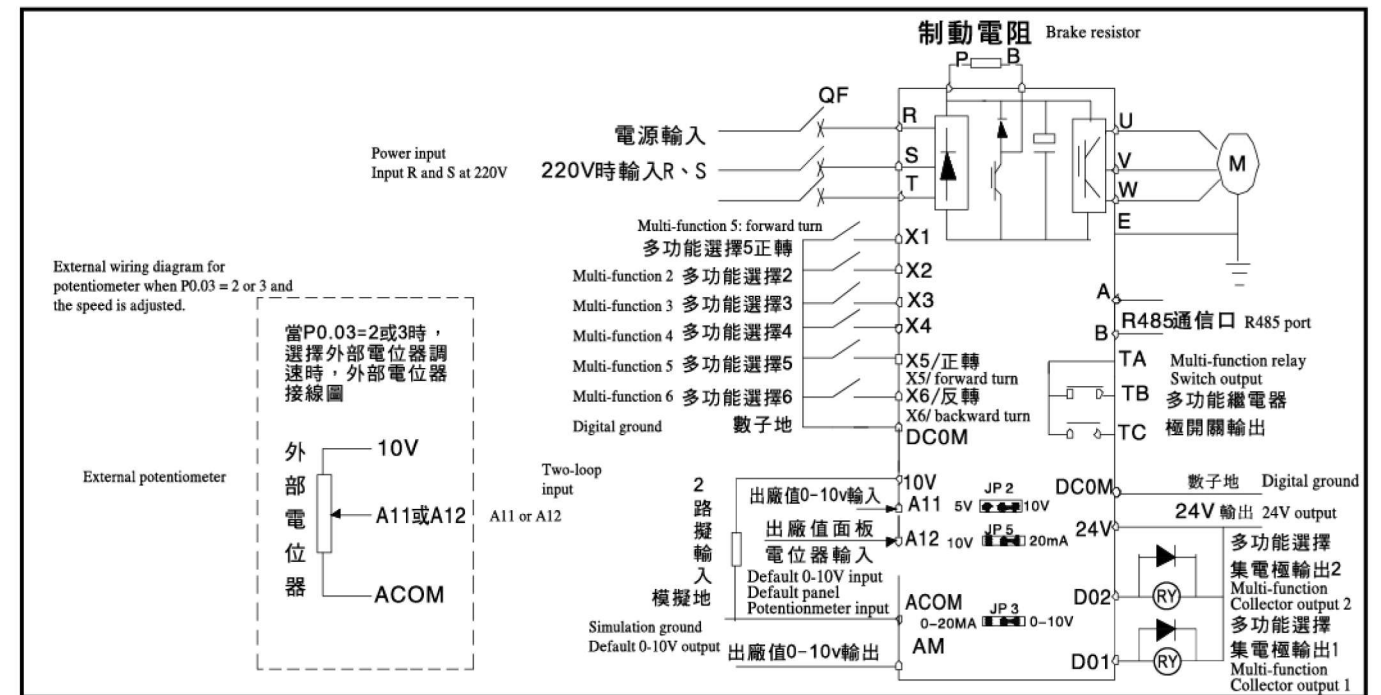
制動電阻 Brake resistor

P B

QF

R

S

T

U

V

W

E

M

電源輸入

Power input
Input R and S at 220V

220V時輸入R、S

Multi-function 5: forward turn
多功能選擇5正轉 X1

Multi-function 2 多功能選擇2 X2

Multi-function 3 多功能選擇3 X3

Multi-function 4 多功能選擇4 X4

Multi-function 5 多功能選擇5 X5/正轉
X5/ forward turn

Multi-function 6 多功能選擇6 X6/反轉
X6/ backward turn

Digital ground 數子地 DC0M

External wiring diagram for potentiometer when P0.03 = 2 or 3 and the speed is adjusted.

當P0.03=2或3時，選擇外部電位器調速時，外部電位器接線圖

External potentiometer

外部電位器

10V

A11或A12 A11 or A12

ACOM

Two-loop input

2路擬輸入

10V

出廠值0-10v輸入 A11 5V JP 2 10V

出廠值面板電位器輸入 A12 10V JP 5 20mA

Default 0-10V input
Default panel
Potentionmeter input

模擬地

Simulation ground

ACOM JP 3
0-20MA 0-10V

Default 0-10V output 出廠值0-10v輸出 AM

A

B R485通信口 R485 port

TA Multi-function relay
Switch output

TB 多功能繼電器

TC 極開關輸出

DC0M 數子地 Digital ground

24V 24V 輸出 24V output

多功能選擇
集電極輸出2
Multi-function
Collector output 2

D02 RY

多功能選擇
集電極輸出1
Multi-function
Collector output 1

D01 RY